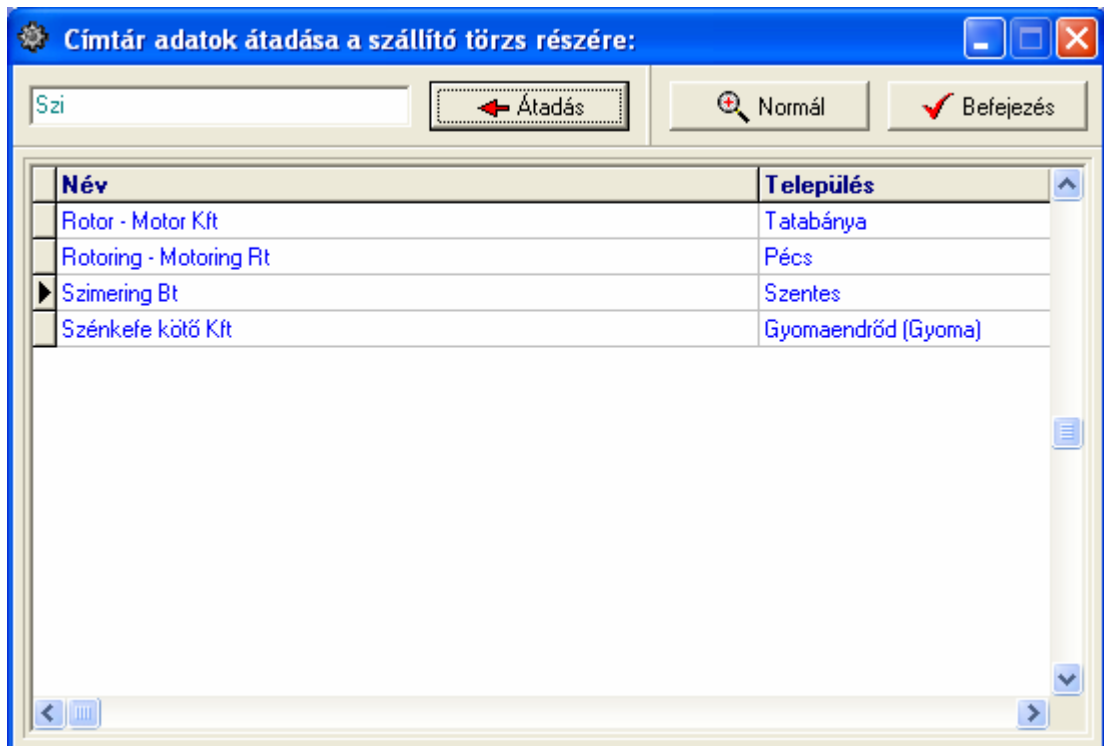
Címtár adatok átadása a szállító törzs részére:

Szi

Átadás

Normál

Befejezés

| Név | Település |
|---|---|
| Rotor - Motor Kft | Tatabánya |
| Rotoring - Motoring Rt | Pécs |
| Szimering Bt | Szentes |
| Szénkefe kötő Kft | Gyomaendrőd (Gyoma) |